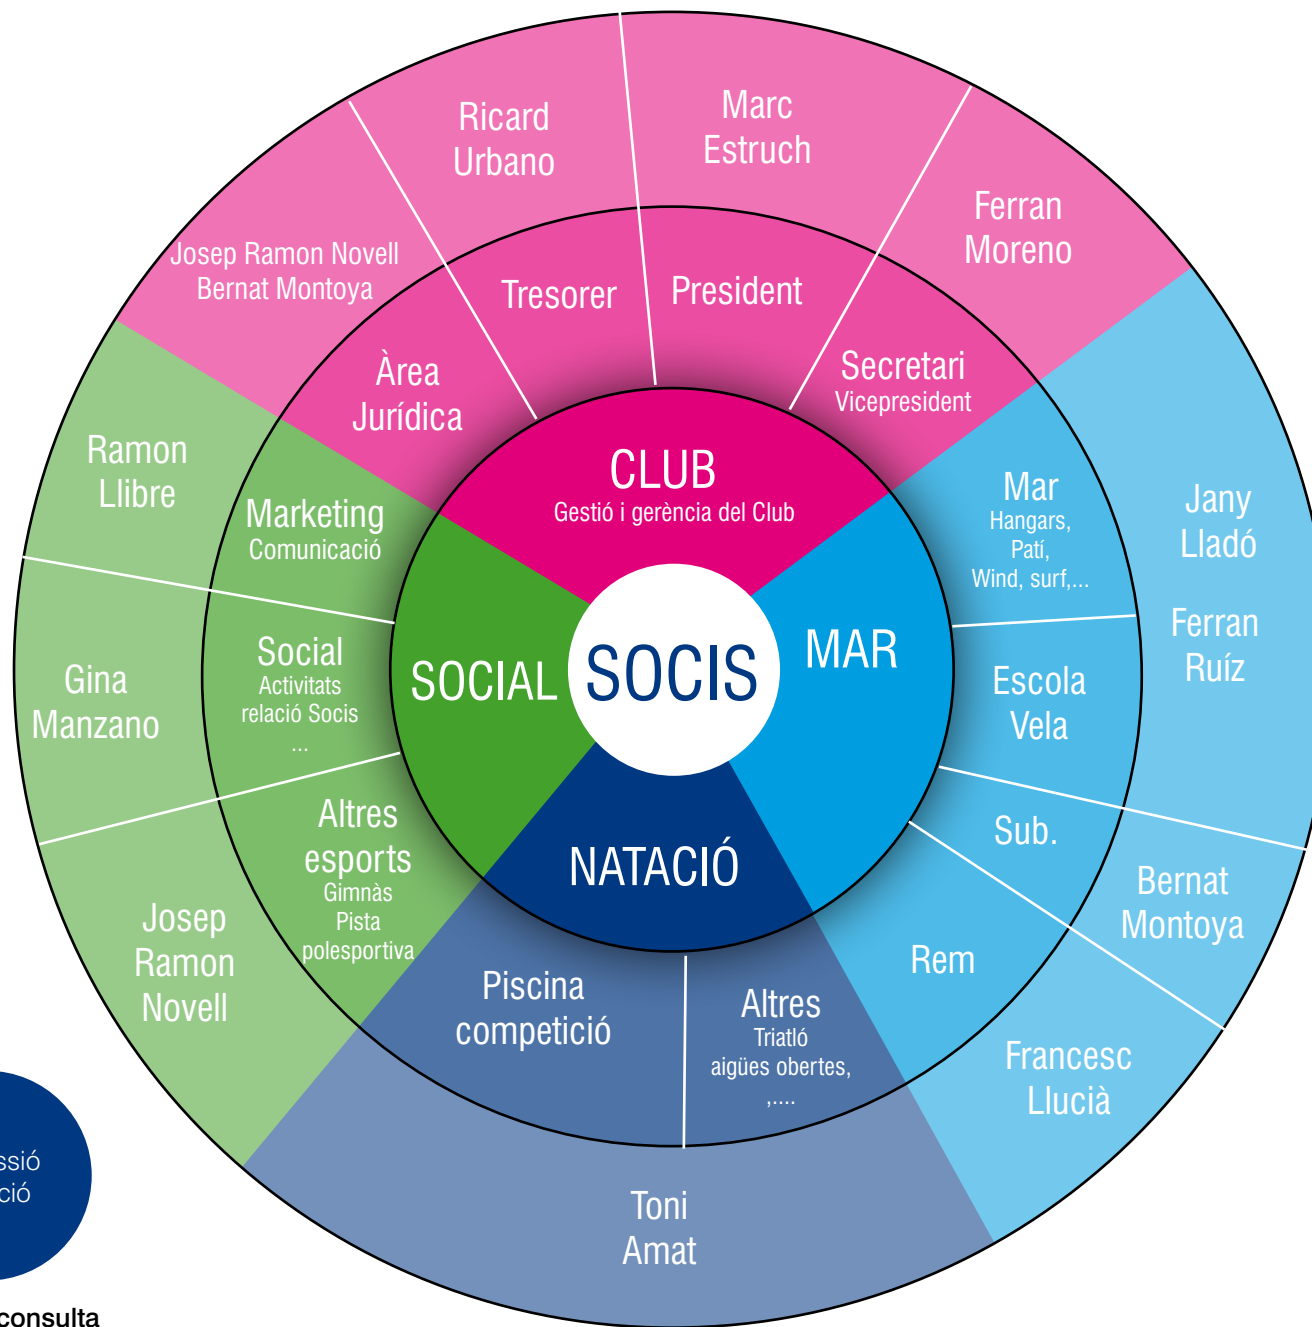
Ricard Urbano

Marc Estruch

Ferran Moreno

Josep Ramon Novell
Bernat Montoya

Tresorer

President

Secretari
Vicepresident

Àrea Jurídica

CLUB
Gestió i gerència del Club

Ramon Llibre

Marketing
Comunicació

Mar
Hangars,
Patí,
Wind, surf,...

Jany Lladó

Ferran Ruíz

Social
Activitats
relació Socis
...

SOCIAL

SOCIS

MAR

Escola Vela

Gina Manzano

Altres esports
Gimnàs
Pista
polesportiva

Sub.

NATACIÓ

Bernat Montoya

Josep Ramon Novell

Rem

Piscina competició

Altres
Triatló
aigües obertes,
,....

Francesc Llucià

Toni Amat

ssió
ció

consulta